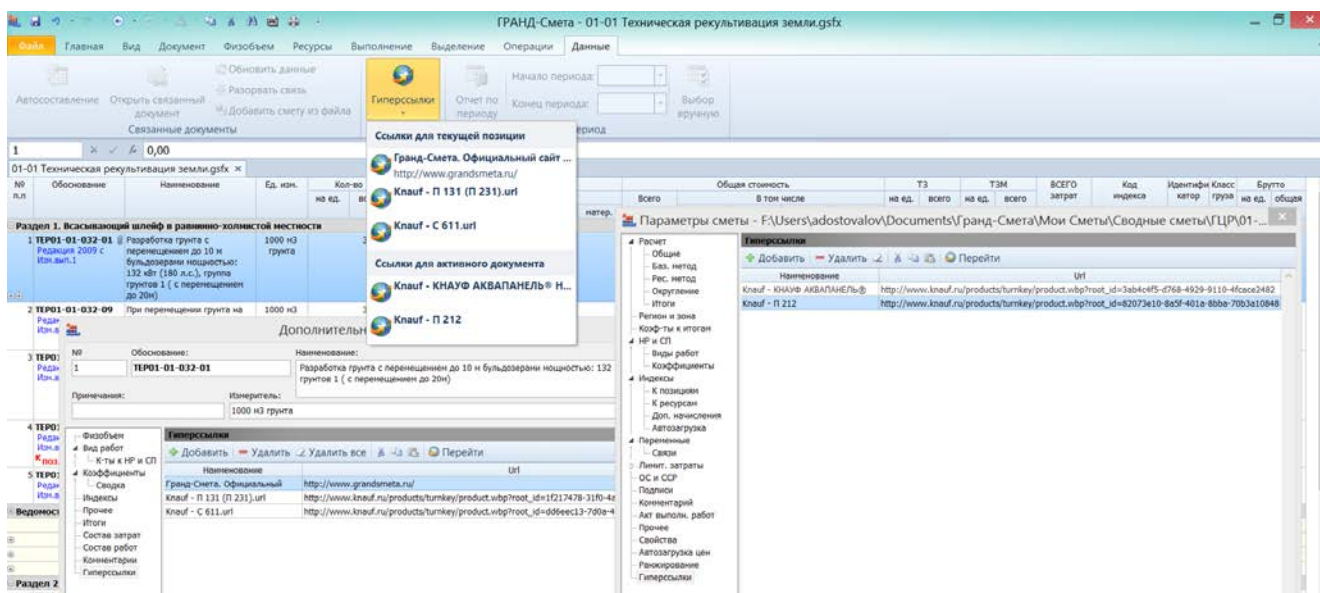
ГРАНД-Смета - 01-01 Техническая рекультивация земли.gsfx

Файл Главная Вид Документ Физобъем Ресурсы Выполнение Выделение Операции Данные

Автосоставление Открыть связанный документ Обновить данные Разорвать связь Добавить смету из файла Связанные документы

Гиперссылки Отчет по периоду Начало периода: Конец периода: Выбор вручную период

1 0,00

01-01 Техническая рекультивация земли.gsfx ×

Ссылки для текущей позиции
Гранд-Смета. Официальный сайт ...
http://www.grandsmeta.ru/
Knauf - П 131 (П 231).url
Knauf - С 611.url
Ссылки для активного документа
Knauf - КНАУФ АКВАПАНЕЛЬ® Н...
Knauf - П 212

№ п.п | Обоснование | Наименование | Ед. изм. | Кол-во на ед. | Всего | Общая стоимость | В том числе | ТЗ на ед. всего | ТЗМ на ед. всего | ВСЕГО затрат | Код индекса | Идентификатор | Класс груза | Брутто на ед. общая

Раздел 1. Всасывающий шлейф в равнинно-холмистой местности
1 ТЕР01-01-032-01 Редакция 2009 с Изм.вып.1 Разработка грунта с перемещением до 10 м бульдозерами мощностью: 132 кВт (180 л.с.), группа грунтов 1 ( с перемещением до 20м) 1000 м3 грунта
2 ТЕР01-01-032-09 При перемещении грунта на 1000 м3
3 ТЕР0
4 ТЕР0
5 ТЕР0
Ведомост
Раздел 2

Дополнительн

№ 1 Обоснование: ТЕР01-01-032-01 Наименование: Разработка грунта с перемещением до 10 м бульдозерами мощностью: 132 грунтов 1 ( с перемещением до 20м)
Примечания: Измеритель: 1000 м3 грунта

Физобъем
Вид работ
К-ты к НР и СП
Коэффициенты
Сводка
Индексы
Прочее
Итоги
Состав затрат
Состав работ
Комментарии
Гиперссылки

Гиперссылки
Добавить Удалить Удалить все Перейти
| Наименование | Url |
|---|---|
| Гранд-Смета. Официальный | http://www.grandsmeta.ru/ |
| Knauf - П 131 (П 231).url | http://www.knauf.ru/products/turnkey/product.wbp?root_id=1f217478-31f0-4 |
| Knauf - С 611.url | http://www.knauf.ru/products/turnkey/product.wbp?root_id=dd6eec13-7d0a-4 |

Параметры сметы - F:\Users\adostovalov\Documents\Гранд-Смета\Мои Сметы\Сводные сметы\ГЦР\01-...

Расчет
Общие
Баз. метод
Рес. метод
Округление
Итоги
Регион и зона
Коэф-ты к итогам
НР и СП
Виды работ
Коэффициенты
Индексы
К позициям
К ресурсам
Доп. начисления
Автозагрузка
Переменные
Связи
Лимит. затраты
ОС и ССР
Подписи
Комментарий
Акт выполн. работ
Прочее
Свойства
Автозагрузка цен
Ранжирование
Гиперссылки

Гиперссылки
Добавить Удалить Перейти
| Наименование | Url |
|---|---|
| Knauf - КНАУФ АКВАПАНЕЛЬ® | http://www.knauf.ru/products/turnkey/product.wbp?root_id=3ab4c4f5-d768-4929-9110-4fcace2482 |
| Knauf - П 212 | http://www.knauf.ru/products/turnkey/product.wbp?root_id=82073e10-8a5f-401a-8bba-70b3a10848 |